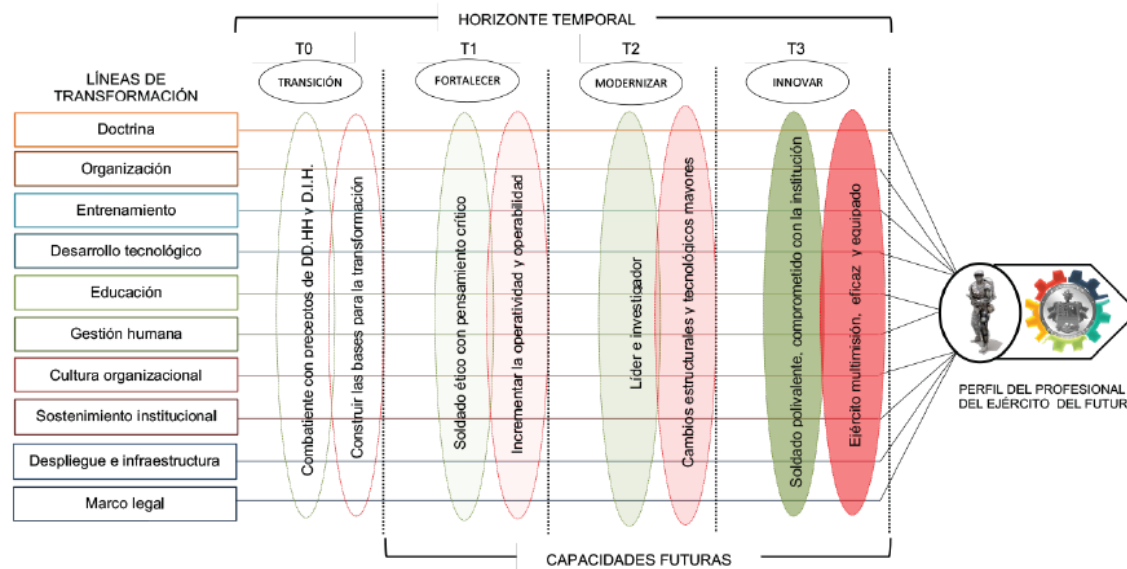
HORIZONTE TEMPORAL

T0
TRANSICIÓN

T1
FORTALECER

T2
MODERNIZAR

T3
INNOVAR

LÍNEAS DE TRANSFORMACIÓN

Doctrina
Organización
Entrenamiento
Desarrollo tecnológico
Educación
Gestión humana
Cultura organizacional
Sostenimiento institucional
Despliegue e infraestructura
Marco legal

Combatiente con preceptos de DD.HH y D.I.H.
Construir las bases para la transformación
Soldado ético con pensamiento crítico
Incrementar la operatividad y operabilidad
Líder e investigador
Cambios estructurales y tecnológicos mayores
Soldado polivalente, comprometido con la institución
Ejército multimisión, eficaz y equipado

PERFIL DEL PROFESIONAL DEL EJÉRCITO DEL FUTUR

CAPACIDADES FUTURAS